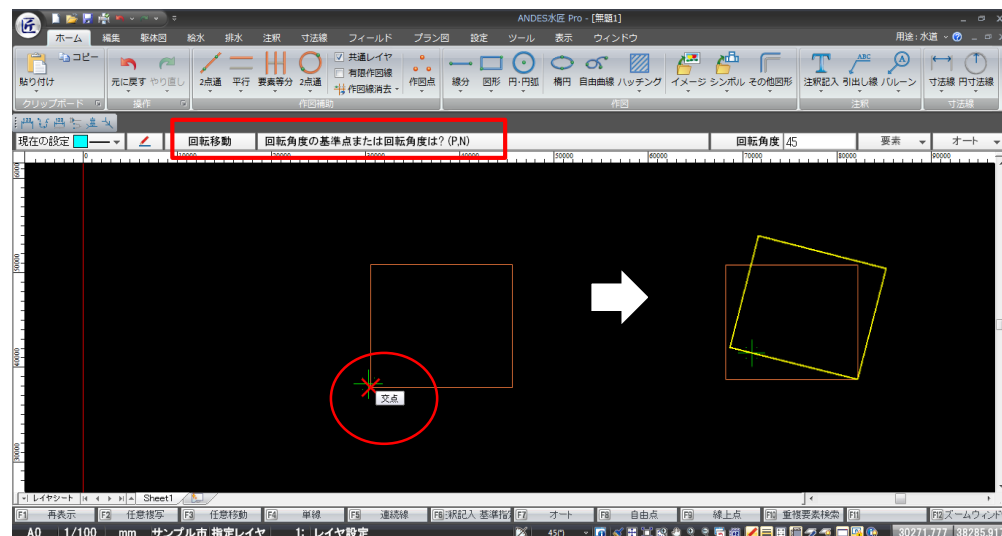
ANDES水匠 Pro - [無題1]

ホーム 編集 躯体図 給水 排水 注釈 寸法線 フィールド プラン図 設定 ツール 表示 ウィンドウ

用途:水道

貼り付け コピー 元に戻す やり直し 2点通 平行 要素等分 2点通 共通レイヤ 有限作図線 作図線消去 作図点 線分 図形 円・円弧 楕円 自由曲線 ハッチング イメージ シンボル その他図形 注釈記入 引出し線 バルーン 寸法線 円寸法線

クリップボード 操作 作図補助 作図 注釈 寸法線

現在の設定 回転移動 回転角度の基準点または回転角度は? (P,N) 回転角度 45 要素 オート

0 10000 20000 30000 40000 50000 60000 70000 80000 90000

交点

レイヤシート Sheet1

F1 再表示 F2 任意複写 F3 任意移動 F4 単線 F5 連続線 F6 注釈記入 基準指定 F7 オート F8 自由点 F9 線上点 F10 重複要素検索 F11 F12 ズームウィンドウ

A0 1/100 mm サンプル市 指定レイヤ 1: レイヤ設定 45 30271.777 38285.91